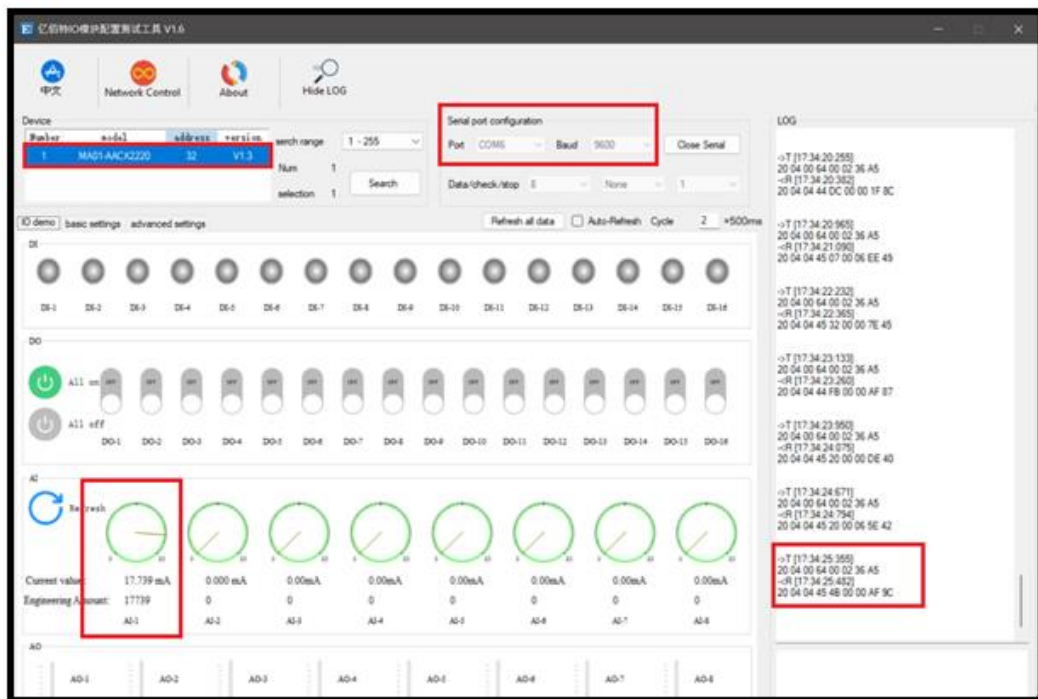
亿佰特IO模块配置测试工具 V1.6

中文 Network Control About Hide LOG

Device

| Number | model | address | version |
|---|---|---|---|
| 1 | MA01-AACX2220 | 32 | V1.3 |

serch range 1 - 255
Num 1
selection 1
Search

Serial port configuration
Port COM6 Baud 9600 Close Serial
Data/check/stop 8 None 1

IO demo basic settings advanced settings
Refresh all data Auto-Refresh Cycle 2 ×500ms

DI
DI-1 DI-2 DI-3 DI-4 DI-5 DI-6 DI-7 DI-8 DI-9 DI-10 DI-11 DI-12 DI-13 DI-14 DI-15 DI-16

DO
All on
All off
DO-1 DO-2 DO-3 DO-4 DO-5 DO-6 DO-7 DO-8 DO-9 DO-10 DO-11 DO-12 DO-13 DO-14 DO-15 DO-16

AI
Refresh
Current value 17.739 mA 0.000 mA 0.00mA 0.00mA 0.00mA 0.00mA 0.00mA 0.00mA
Engineering Amount 17739 0 0 0 0 0 0 0
AI-1 AI-2 AI-3 AI-4 AI-5 AI-6 AI-7 AI-8

AO
AO-1 AO-2 AO-3 AO-4 AO-5 AO-6 AO-7 AO-8

LOG
->T [17:34:20.255]
20 04 00 64 00 02 36 A5
<-R [17:34:20.382]
20 04 04 44 DC 00 00 1F 8C

->T [17:34:20.965]
20 04 00 64 00 02 36 A5
<-R [17:34:21.090]
20 04 04 45 07 00 06 EE 49

->T [17:34:22.232]
20 04 00 64 00 02 36 A5
<-R [17:34:22.365]
20 04 04 45 32 00 00 7E 45

->T [17:34:23.133]
20 04 00 64 00 02 36 A5
<-R [17:34:23.260]
20 04 04 44 FB 00 00 AF 87

->T [17:34:23.950]
20 04 00 64 00 02 36 A5
<-R [17:34:24.075]
20 04 04 45 20 00 00 DE 40

->T [17:34:24.671]
20 04 00 64 00 02 36 A5
<-R [17:34:24.794]
20 04 04 45 20 00 06 5E 42

->T [17:34:25.355]
20 04 00 64 00 02 36 A5
<-R [17:34:25.482]
20 04 04 45 4B 00 00 AF 9C